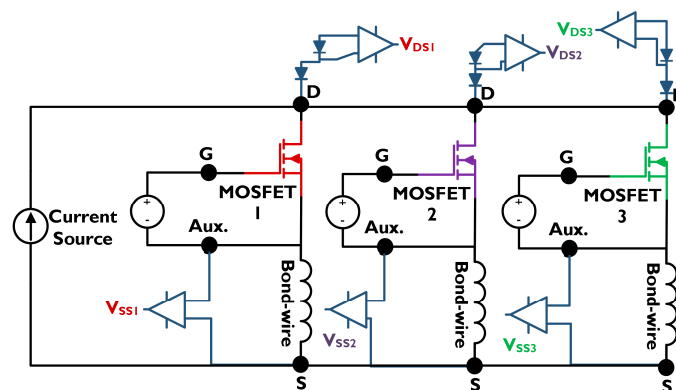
$V_{DS1}$

$V_{DS2}$

$V_{DS3}$

D

D

G

G

G

MOSFET 1

MOSFET 2

MOSFET 3

+

-

+

-

+

-

Current Source

Aux.

Aux.

Aux.

Bond-wire

Bond-wire

Bond-wire

$V_{SS1}$

$V_{SS2}$

$V_{SS3}$

S

S

S